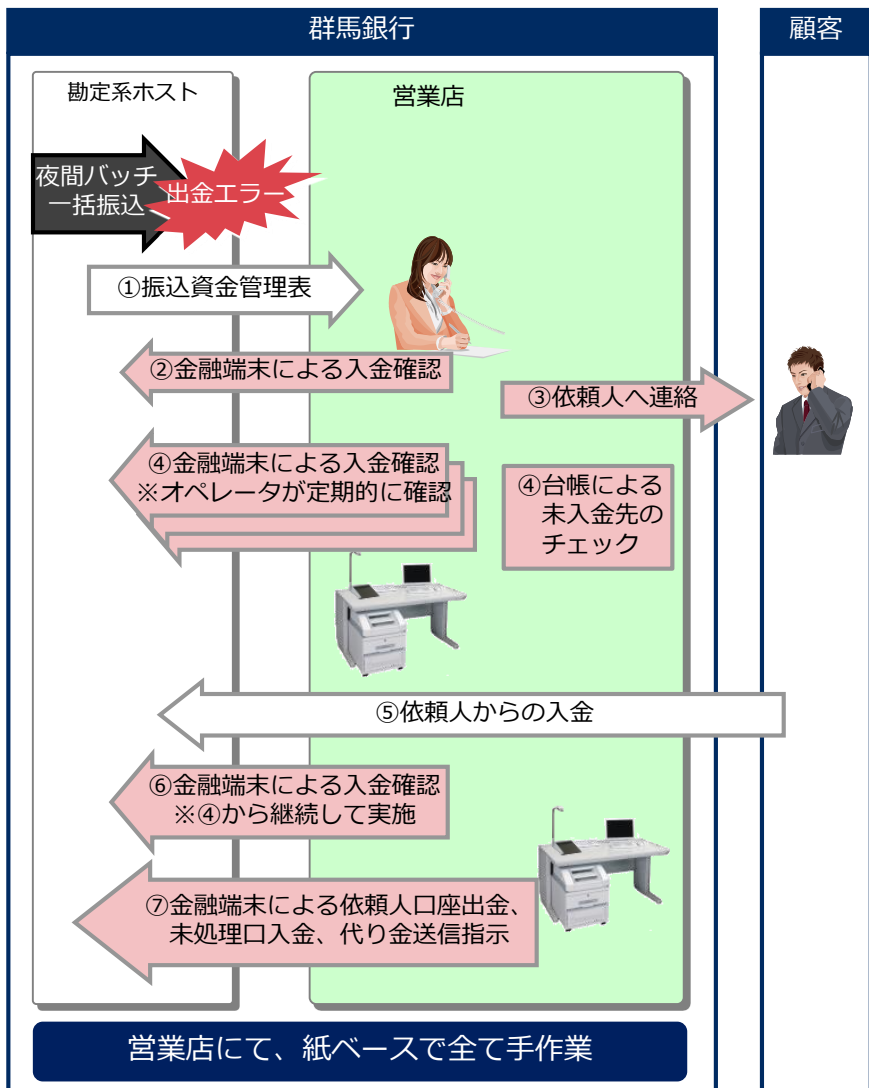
群馬銀行

顧客

勘定系ホスト

営業店

夜間バッチ一括振込

出金エラー

①振込資金管理表

②金融端末による入金確認

③依頼人へ連絡

④金融端末による入金確認
※オペレータが定期的に確認

④台帳による未入金先のチェック

⑤依頼人からの入金

⑥金融端末による入金確認
※④から継続して実施

⑦金融端末による依頼人口座出金、未処理口入金、代り金送信指示

営業店にて、紙ベースで全て手作業